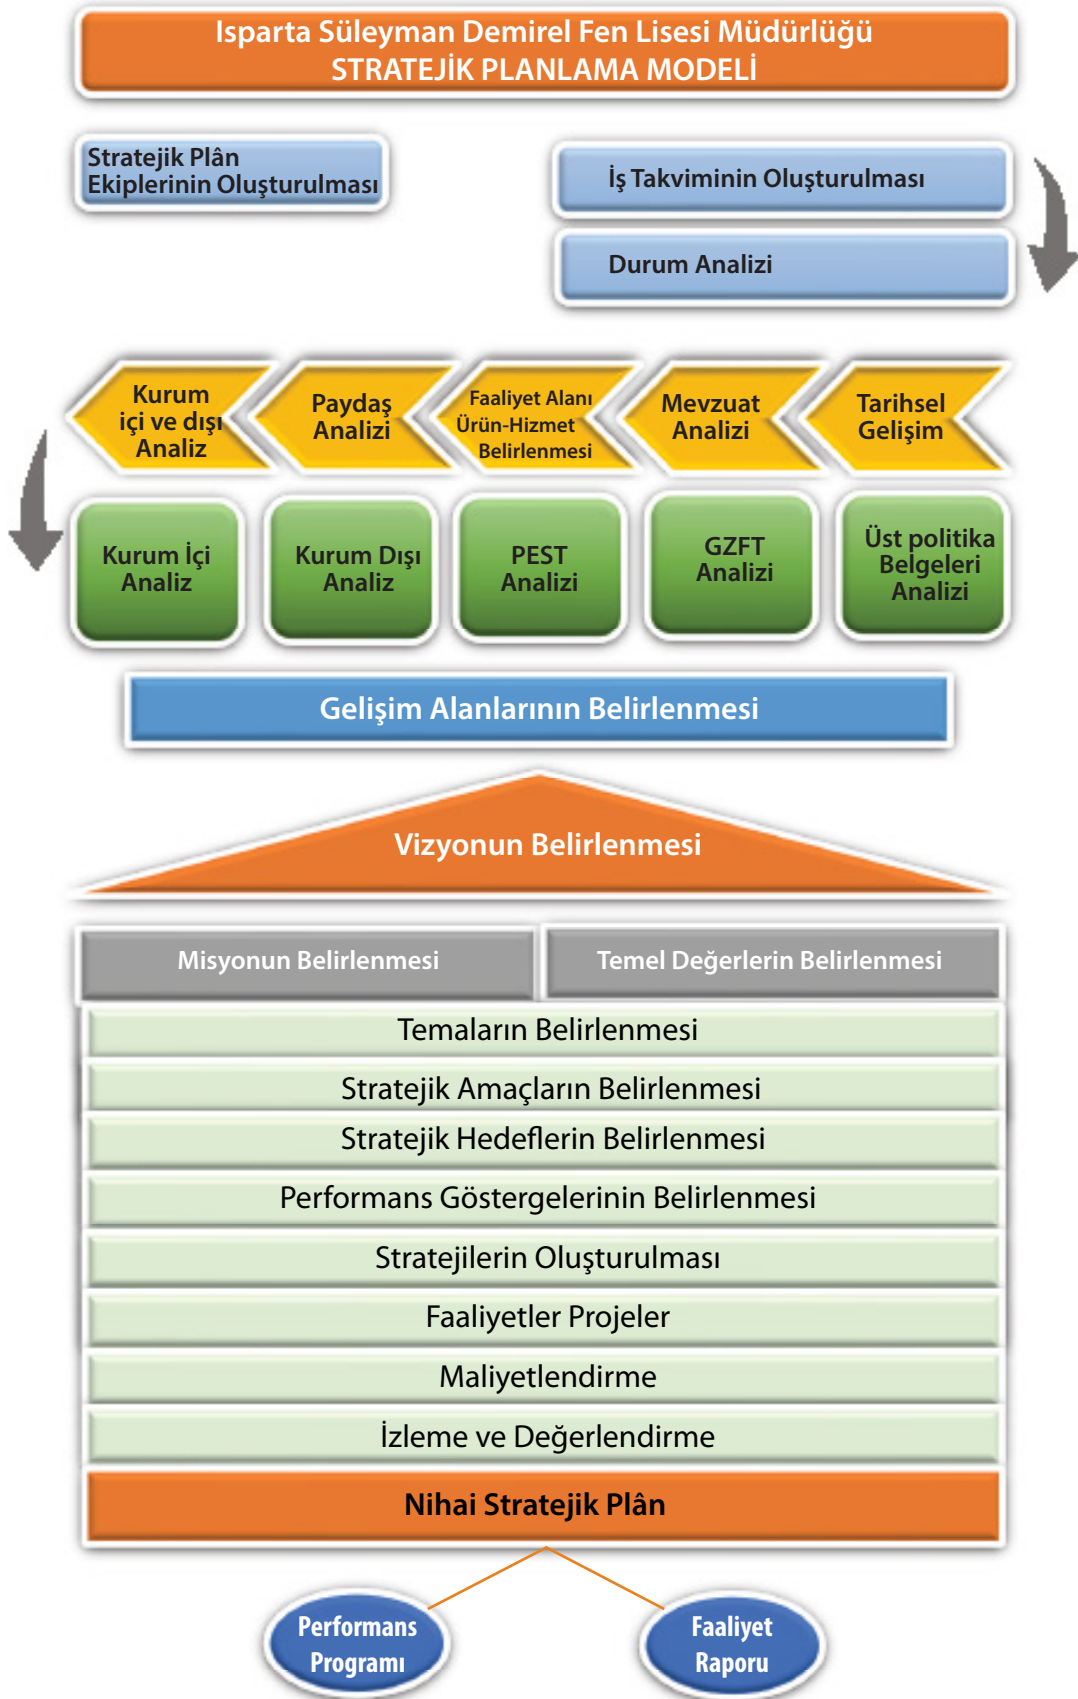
Isparta Süleyman Demirel Fen Lisesi Müdürlüğü
STRATEJİK PLANLAMA MODELİ

Stratejik Plân Ekiplerinin Oluşturulması

İş Takviminin Oluşturulması

Durum Analizi

Kurum içi ve dışı Analiz

Paydaş Analizi

Faaliyet Alanı Ürün-Hizmet Belirlenmesi

Mevzuat Analizi

Tarihsel Gelişim

Kurum İçi Analiz

Kurum Dışı Analiz

PEST Analizi

GZFT Analizi

Üst politika Belgeleri Analizi

Gelişim Alanlarının Belirlenmesi

Vizyonun Belirlenmesi

Misyonun Belirlenmesi

Temel Değerlerin Belirlenmesi

Temaların Belirlenmesi

Stratejik Amaçların Belirlenmesi

Stratejik Hedeflerin Belirlenmesi

Performans Göstergelerinin Belirlenmesi

Stratejilerin Oluşturulması

Faaliyetler Projeler

Maliyetlendirme

İzleme ve Değerlendirme

Nihai Stratejik Plân

Performans Programı

Faaliyet Raporu